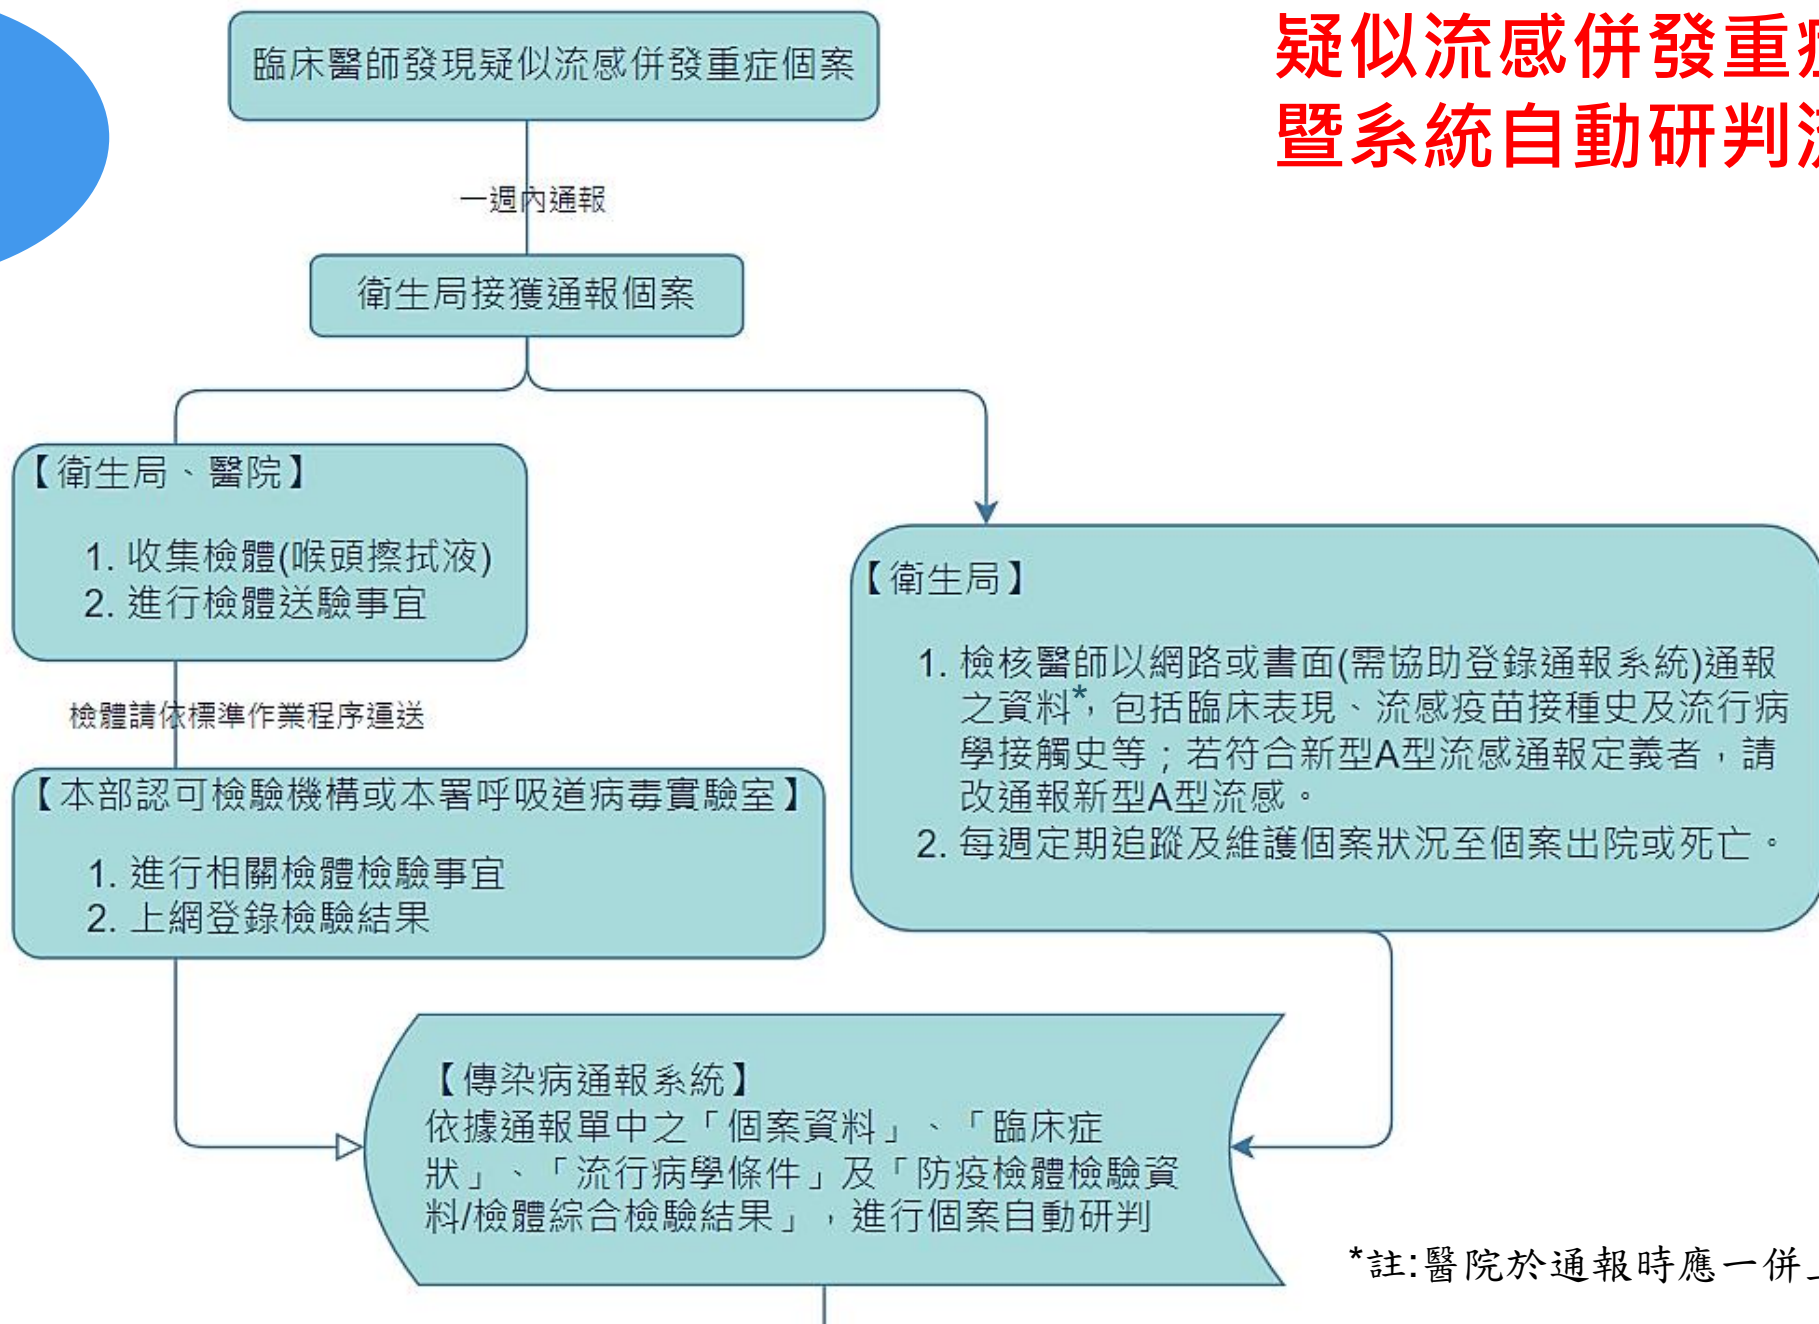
疑似流感併發重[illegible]
暨系統自動研判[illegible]

臨床醫師發現疑似流感併發重症個案

一週內通報

衛生局接獲通報個案

【衛生局、醫院】

1. 收集檢體(喉頭擦拭液)
2. 進行檢體送驗事宜

檢體請依標準作業程序遞送

【本部認可檢驗機構或本署呼吸道病毒實驗室】

1. 進行相關檢體檢驗事宜
2. 上網登錄檢驗結果

【衛生局】

1. 檢核醫師以網路或書面(需協助登錄通報系統)通報之資料*，包括臨床表現、流感疫苗接種史及流行病學接觸史等；若符合新型A型流感通報定義者，請改通報新型A型流感。
2. 每週定期追蹤及維護個案狀況至個案出院或死亡。

【傳染病通報系統】
依據通報單中之「個案資料」、「臨床症狀」、「流行病學條件」及「防疫檢體檢驗資料/檢體綜合檢驗結果」，進行個案自動研判

*註:醫院於通報時應一併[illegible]